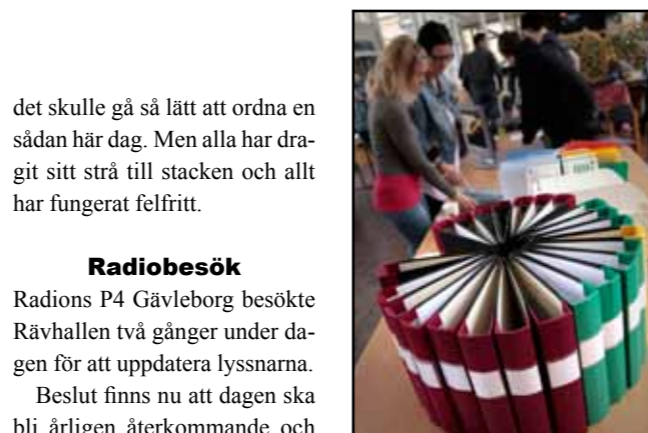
det skulle gå så lätt att ordna en sådan här dag. Men alla har dragit sitt strå till stacken och allt har fungerat felfritt.

Radiobesök

Radions P4 Gävleborg besökte Rävhallen två gånger under dagen för att uppdatera lyssnarna.

Beslut finns nu att dagen ska bli årligen återkommande och